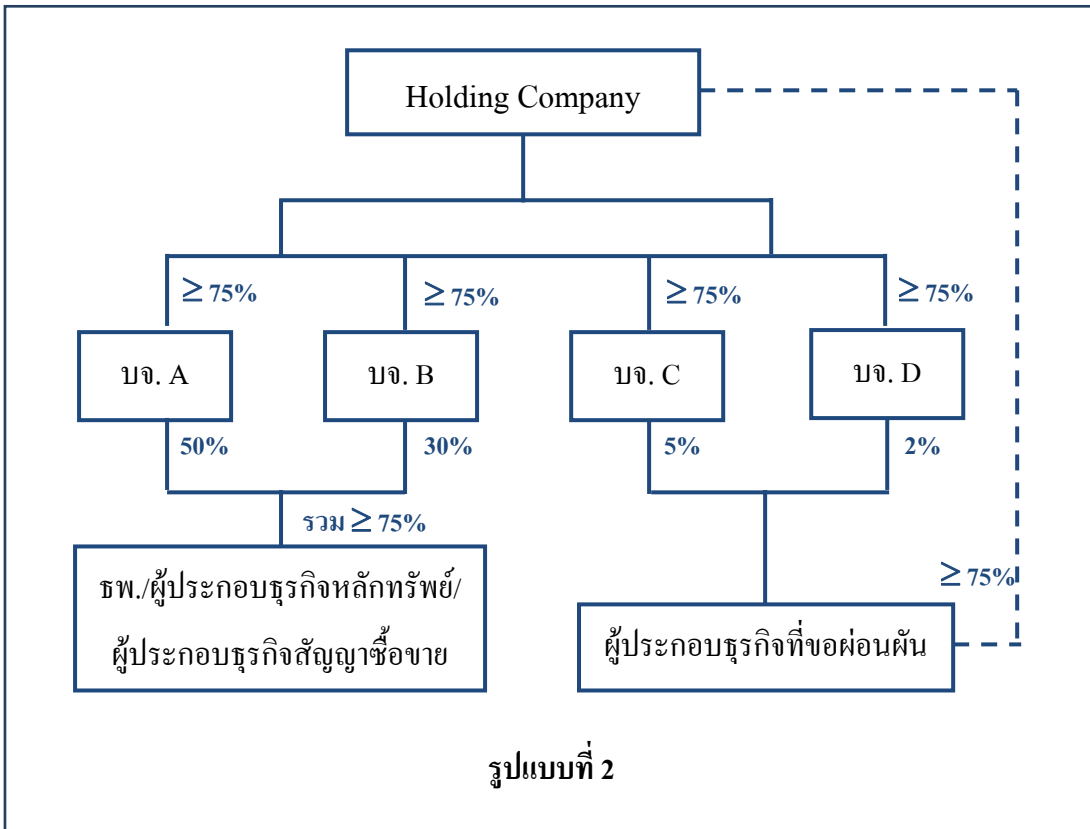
Holding Company

$\geq$ 75%

$\geq$ 75%

$\geq$ 75%

$\geq$ 75%

บจ. A

บจ. B

บจ. C

บจ. D

50%

30%

5%

2%

รวม $\geq$ 75%

ธพ./ผู้ประกอบธุรกิจหลักทรัพย์/ผู้ประกอบธุรกิจสัญญาซื้อขาย

$\geq$ 75%

ผู้ประกอบธุรกิจที่ขอผ่อนผัน

รูปแบบที่ 2